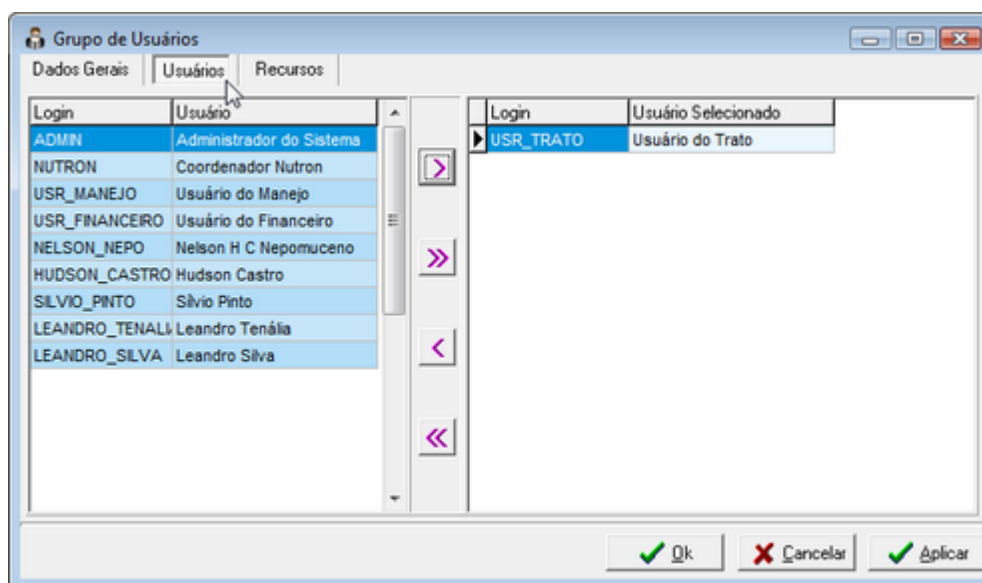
Grupo de Usuários

Dados Gerais | Usuários | Recursos

| Login | Usuário |
|---|---|
| ADMIN | Administrador do Sistema |
| NUTRON | Coordenador Nutron |
| USR_MANEJO | Usuário do Manejo |
| USR_FINANCEIRO | Usuário do Financeiro |
| NELSON_NEPO | Nelson H C Nepomuceno |
| HUDSON_CASTRO | Hudson Castro |
| SILVIO_PINTO | Silvio Pinto |
| LEANDRO_TENALI | Leandro Tenália |
| LEANDRO_SILVA | Leandro Silva |

>
»
<
«

| Login | Usuário Selecionado |
|---|---|
| USR_TRATO | Usuário do Trato |

Ok Cancelar Aplicar